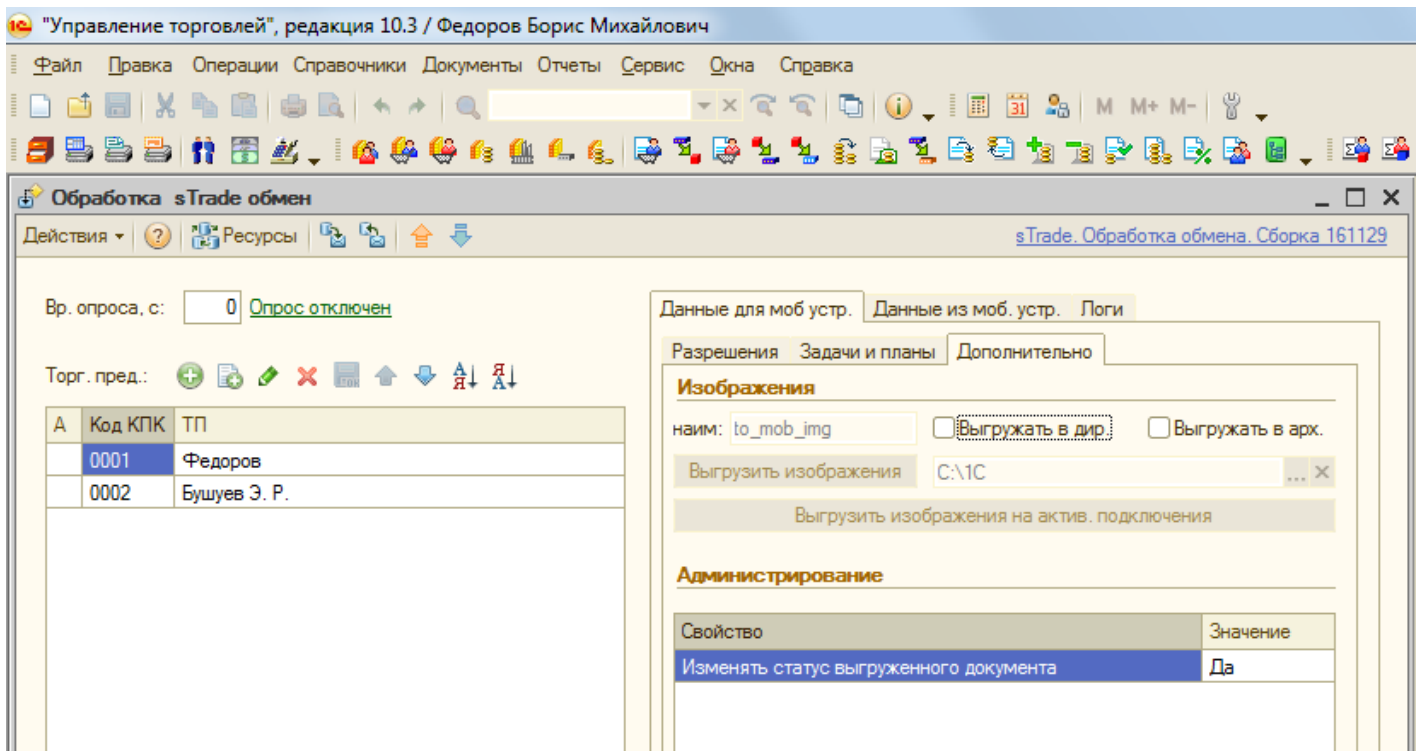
"Управление торговлей", редакция 10.3 / Федоров Борис Михайлович

Файл Правка Операции Справочники Документы Отчеты Сервис Окна Справка

M M+ M-

Обработка sTrade обмен

Действия Ресурсы

sTrade. Обработка обмена. Сборка 161129

Вр. опроса, с: 0 Опрос отключен

Торг. пред.:

| А | Код КПК | ТП |
|---|---|---|
| | 0001 | Федоров |
| | 0002 | Бушуев Э. Р. |

Данные для моб устр. Данные из моб. устр. Логи

Разрешения Задачи и планы Дополнительно

Изображения

наим: to_mob_img Выгружать в дир. Выгружать в арх.

Выгрузить изображения C:\1C

Выгрузить изображения на актив. подключения

Администрирование

| Свойство | Значение |
|---|---|
| Изменять статус выгруженного документа | Да |